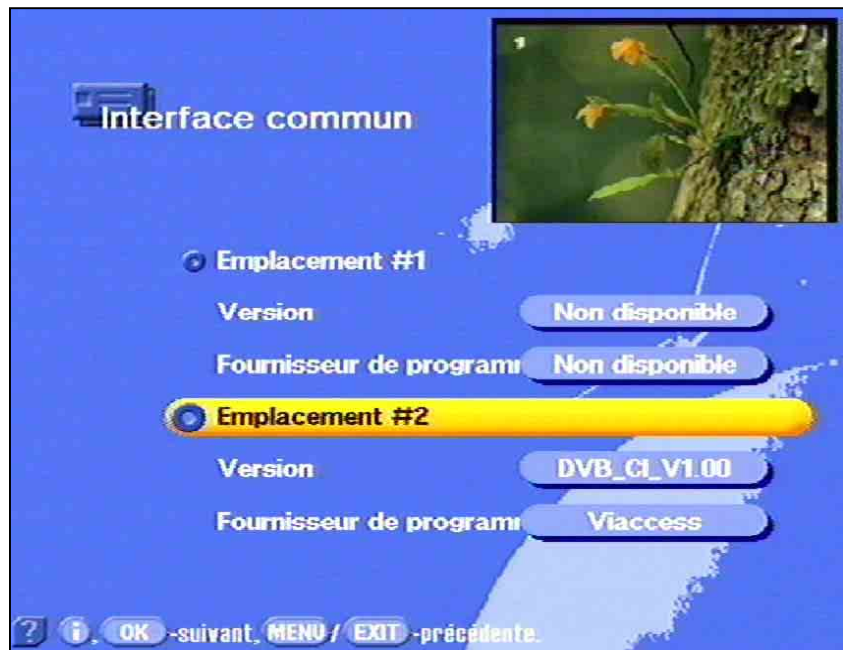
1

Interface commun

Emplacement #1

Version Non disponible

Fournisseur de programm Non disponible

Emplacement #2

Version DVB_CI_V1.00

Fournisseur de programm Viaccess

? i, OK -suivant, MENU / EXIT -précédente.